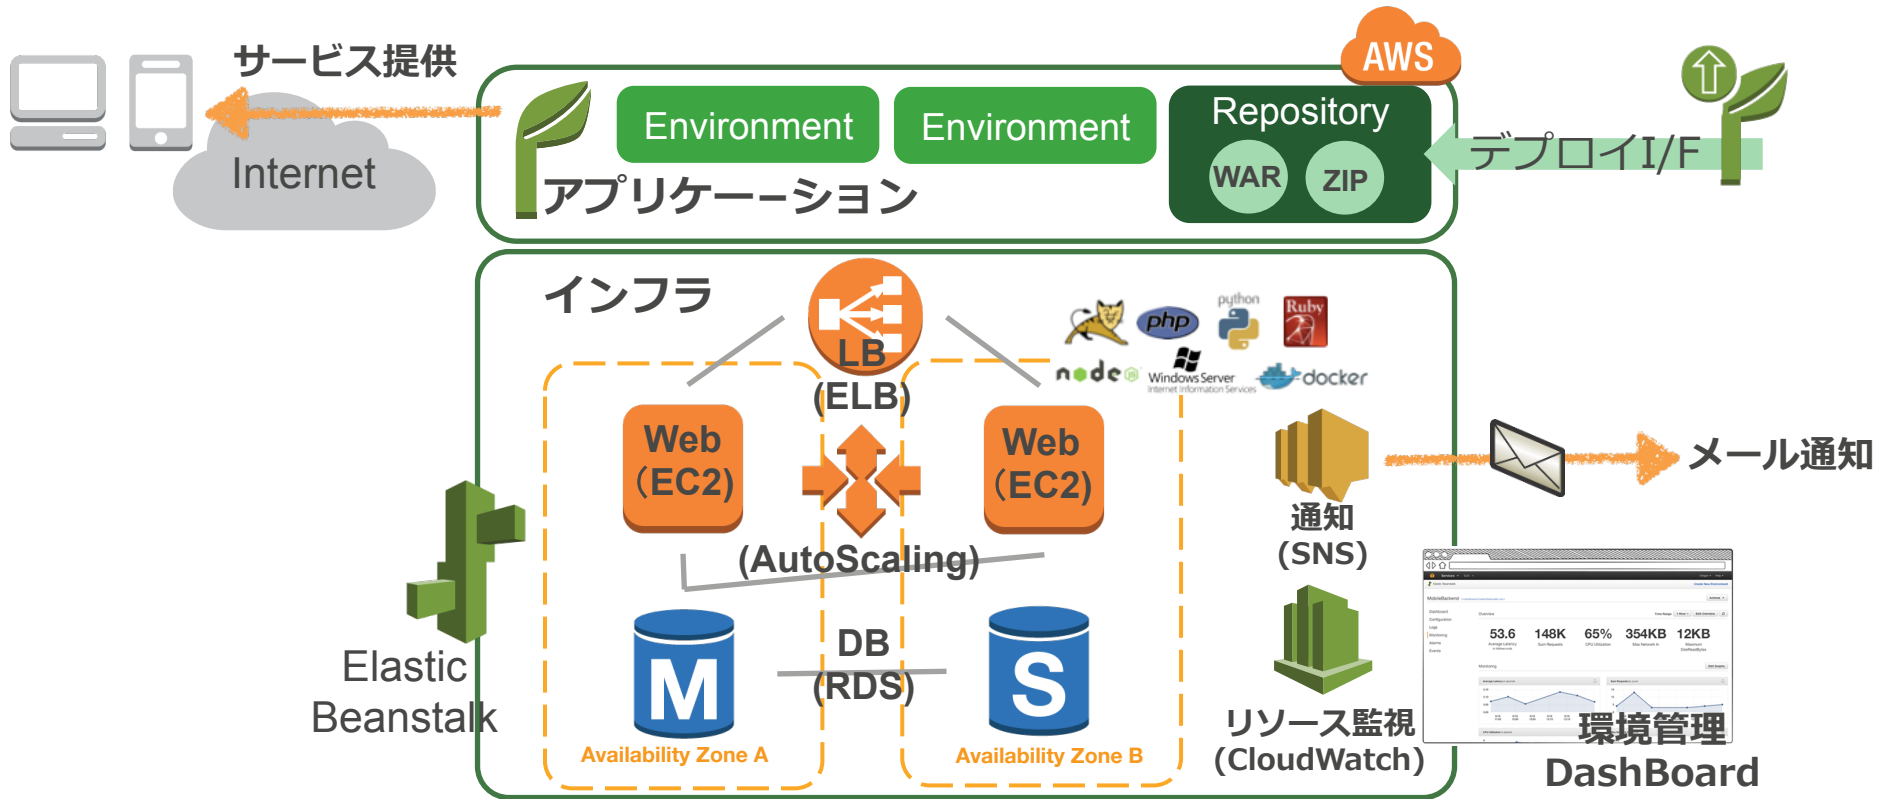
サービス提供

Internet

AWS

Environment

Environment

Repository

WAR

ZIP

アプリケーション

デプロイI/F

インフラ

LB
(ELB)

python

php

Ruby

node

Windows Server
Internet Information Services

docker

Web
(EC2)

Web
(EC2)

(AutoScaling)

通知
(SNS)

メール通知

53.6

148K

65%

354KB

12KB

Elastic
Beanstalk

M

DB
(RDS)

S

Availability Zone A

Availability Zone B

リソース監視
(CloudWatch)

環境管理
DashBoard